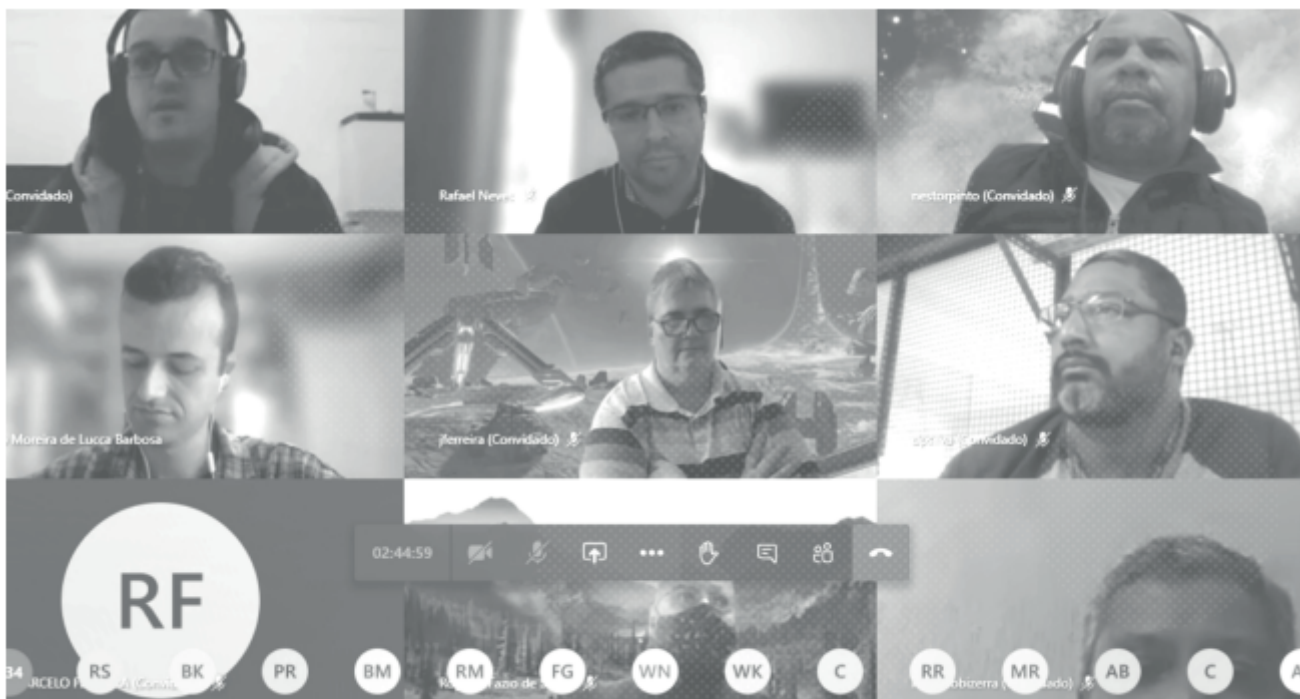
Convidado)

Rafael Neves

nestorpinto (Convidado)

Moreira de Lucca Barbosa

jferreira (Convidado)

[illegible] (Convidado)

RF

02:44:59

34 RS BK PR BM RM FG WN WK C RR MR AB C A

ARCELO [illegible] (Convidado)

R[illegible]azo de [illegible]

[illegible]bizerra (Convidado)